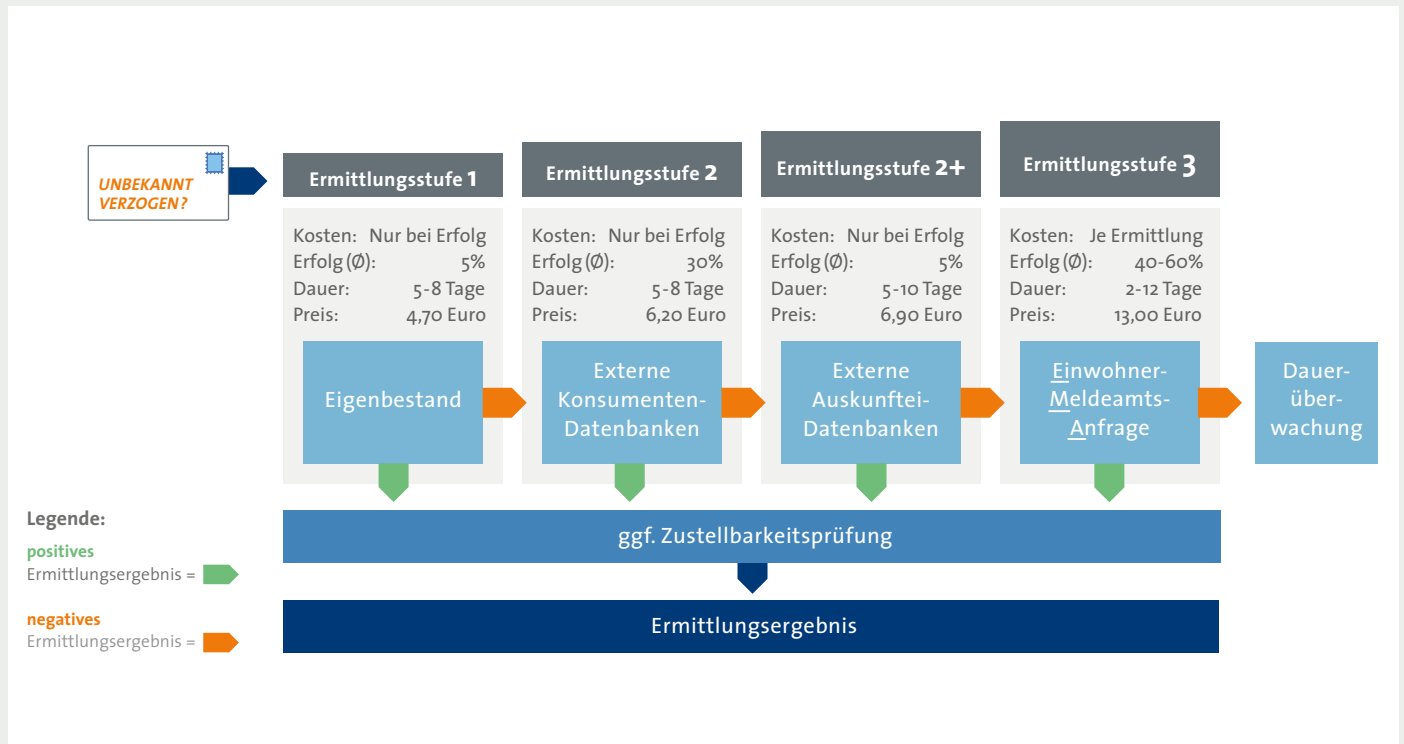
UNBEKANNT VERZOGEN?

Ermittlungsstufe 1

Kosten: Nur bei Erfolg
Erfolg (Ø): 5%
Dauer: 5-8 Tage
Preis: 4,70 Euro

Eigenbestand

Ermittlungsstufe 2

Kosten: Nur bei Erfolg
Erfolg (Ø): 30%
Dauer: 5-8 Tage
Preis: 6,20 Euro

Externe Konsumenten-Datenbanken

Ermittlungsstufe 2+

Kosten: Nur bei Erfolg
Erfolg (Ø): 5%
Dauer: 5-10 Tage
Preis: 6,90 Euro

Externe Auskunftei-Datenbanken

Ermittlungsstufe 3

Kosten: Je Ermittlung
Erfolg (Ø): 40-60%
Dauer: 2-12 Tage
Preis: 13,00 Euro

Einwohner-Meldeamts-Anfrage

Dauer-über-wachung

Legende:

positives
Ermittlungsergebnis =

negatives
Ermittlungsergebnis =

ggf. Zustellbarkeitsprüfung

Ermittlungsergebnis